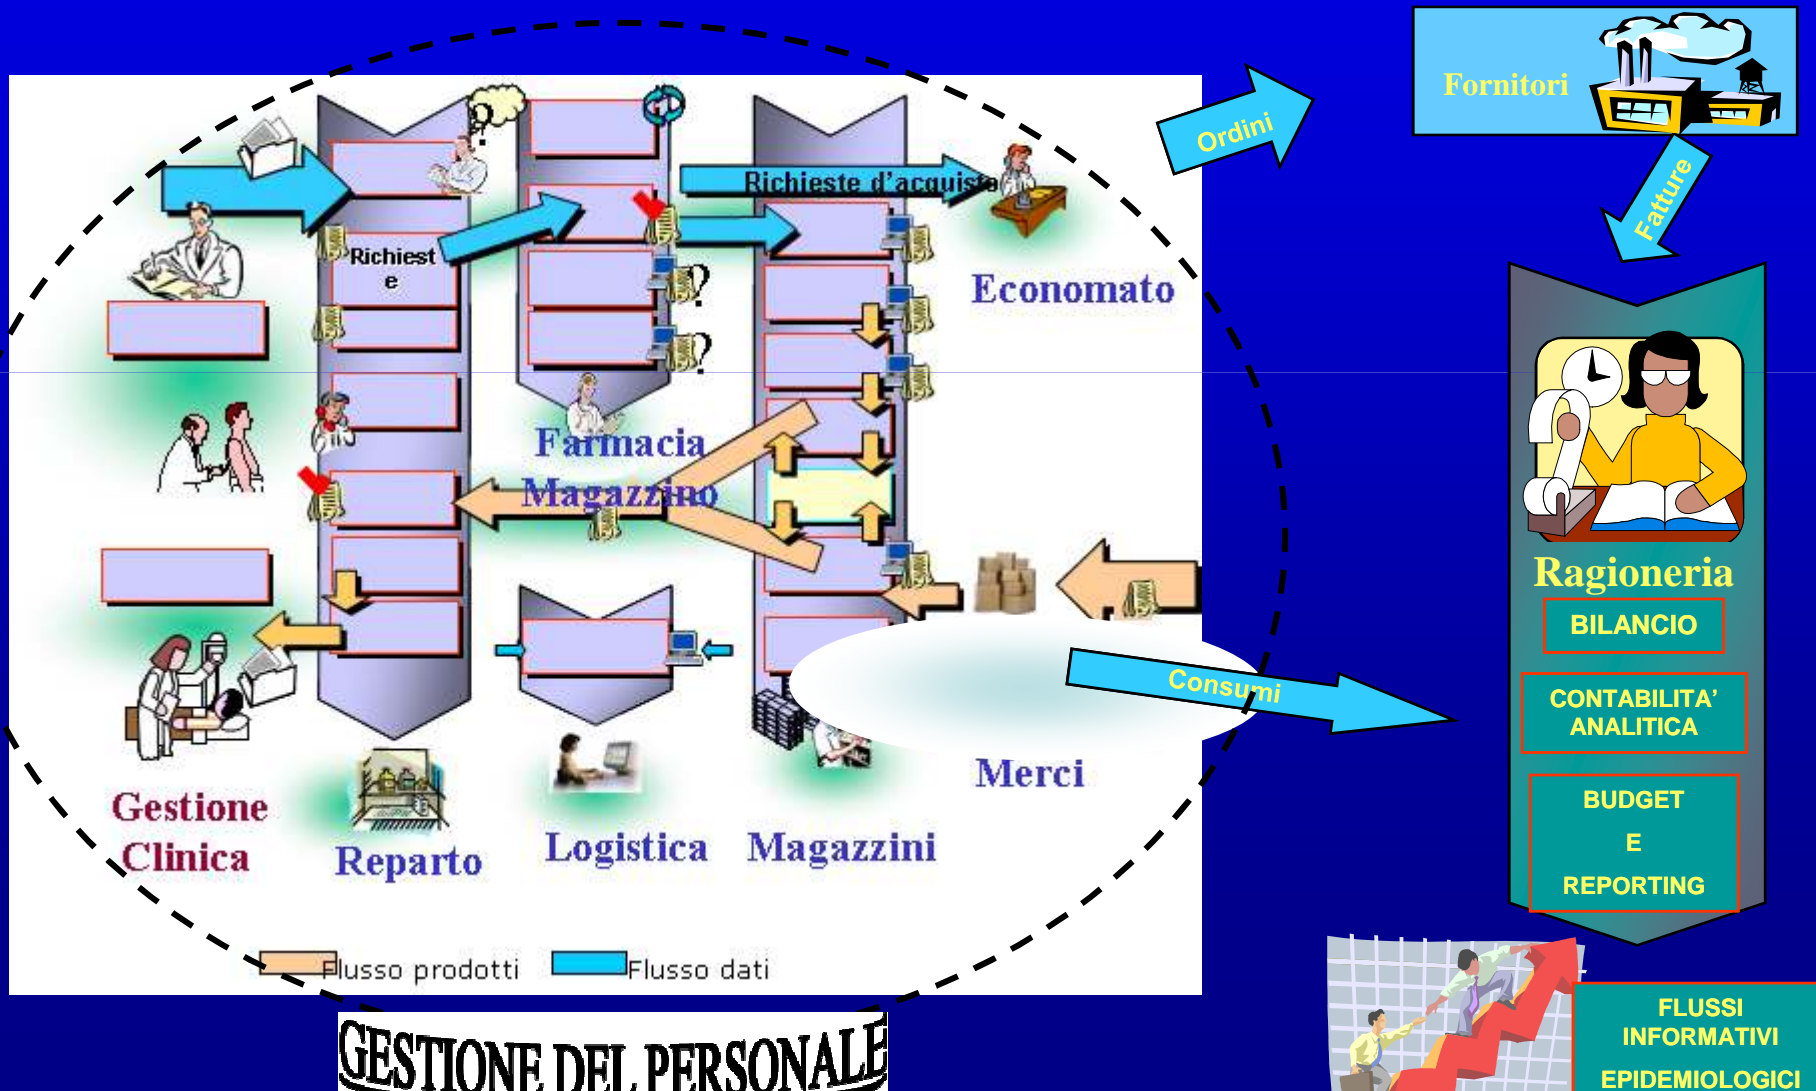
Fornitori

Ordini

Fatture

Richieste d'acquisto

Richieste

Economato

Farmacia
Magazzino

Ragioneria

BILANCIO

CONTABILITA' ANALITICA

BUDGET
E
REPORTING

Consumi

Merci

Gestione Clinica

Reparto

Logistica

Magazzini

Flusso prodotti

Flusso dati

GESTIONE DEL PERSONALE

FLUSSI INFORMATIVI EPIDEMIOLOGICI